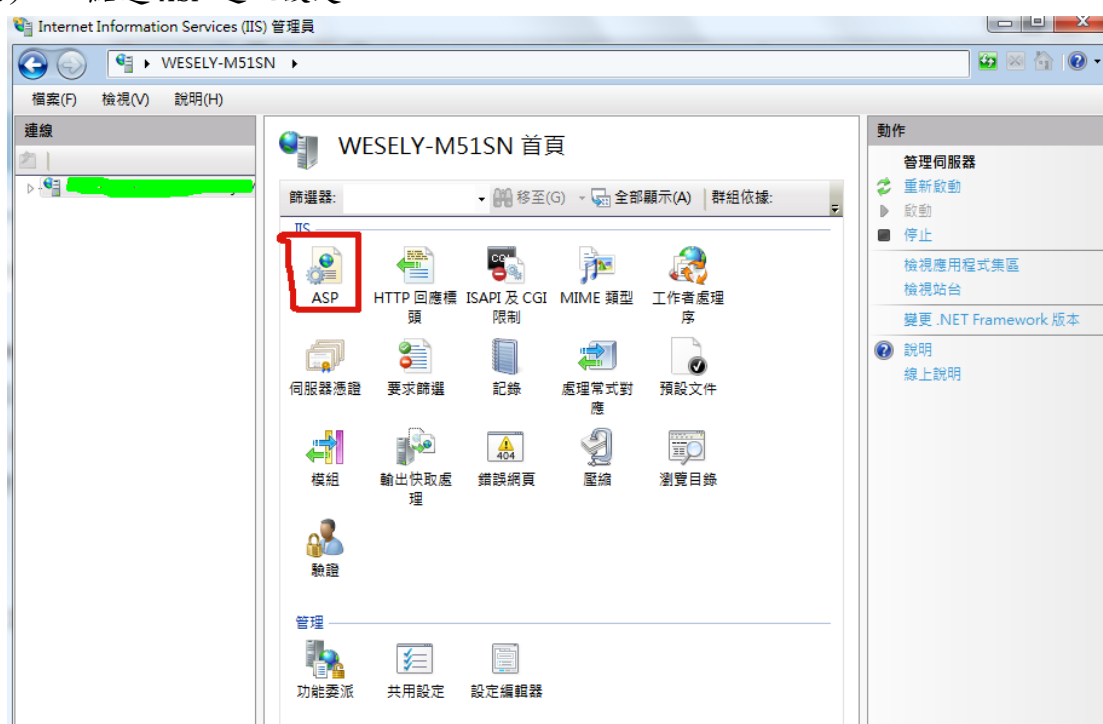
Internet Information Services (IIS) 管理員

WESELY-M51SN ▸

檔案(F) 檢視(V) 說明(H)

連線

WESELY-M51SN 首頁

篩選器: 移至(G) 全部顯示(A) 群組依據:

IIS

ASP
HTTP 回應標頭
ISAPI 及 CGI 限制
MIME 類型
工作者處理序
伺服器憑證
要求篩選
記錄
處理常式對應
預設文件
模組
輸出快取處理
錯誤網頁
壓縮
瀏覽目錄
驗證

管理

功能委派
共用設定
設定編輯器

動作

管理伺服器
重新啟動
啟動
停止
檢視應用程式集區
檢視站台
變更 .NET Framework 版本
說明
線上說明